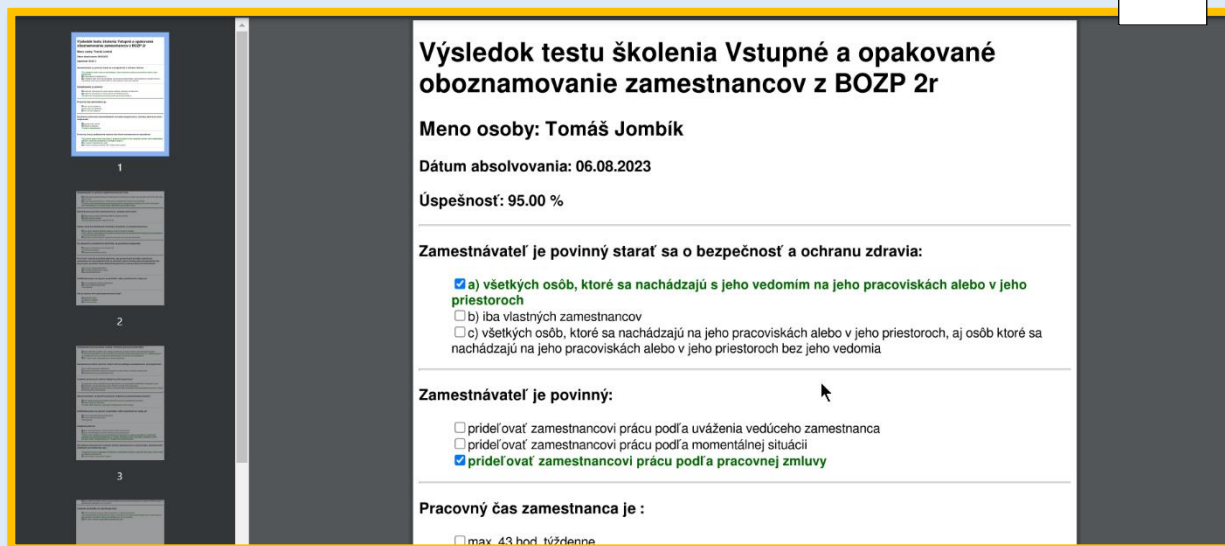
1

2

3

Výsledok testu školenia Vstupné a opakované oboznamovanie zamestnancov z BOZP 2r

Meno osoby: Tomáš Jombík

Dátum absolvovania: 06.08.2023

Úspešnosť: 95.00 %

Zamestnávateľ je povinný starať sa o bezpečnosť a ochranu zdravia:

☑ a) všetkých osôb, ktoré sa nachádzajú s jeho vedomím na jeho pracoviskách alebo v jeho priestoroch
☐ b) iba vlastných zamestnancov
☐ c) všetkých osôb, ktoré sa nachádzajú na jeho pracoviskách alebo v jeho priestoroch, aj osôb ktoré sa nachádzajú na jeho pracoviskách alebo v jeho priestoroch bez jeho vedomia

Zamestnávateľ je povinný:

☐ prideľovať zamestnancovi prácu podľa uváženia vedúceho zamestnanca
☐ prideľovať zamestnancovi prácu podľa momentálnej situácii
☑ prideľovať zamestnancovi prácu podľa pracovnej zmluvy

Pracovný čas zamestnanca je :

☐ max. 43 hod. týždenne